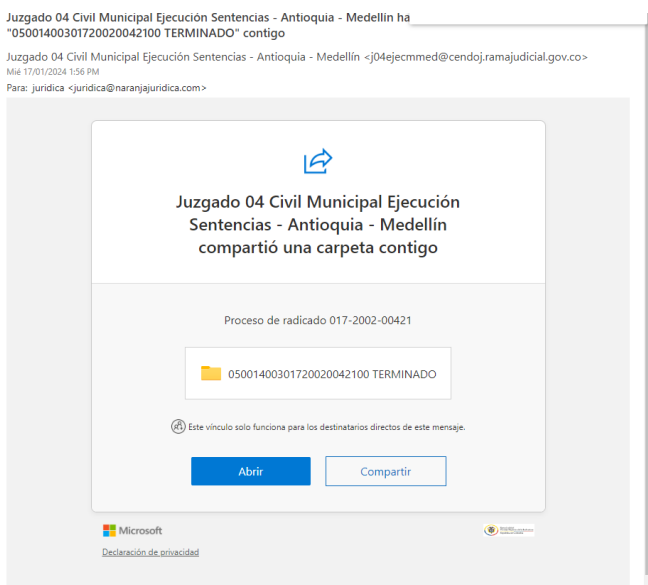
Juzgado 04 Civil Municipal Ejecución Sentencias - Antioquia - Medellín ha "05001400301720020042100 TERMINADO" contigo

Juzgado 04 Civil Municipal Ejecución Sentencias - Antioquia - Medellín <j04ejecmmed@cendoj.ramajudicial.gov.co>
Mié 17/01/2024 1:56 PM
Para: juridica <juridica@naranjajuridica.com>

Juzgado 04 Civil Municipal Ejecución Sentencias - Antioquia - Medellín compartió una carpeta contigo

Proceso de radicado 017-2002-00421

05001400301720020042100 TERMINADO

Este vínculo solo funciona para los destinatarios directos de este mensaje.

Abrir

Compartir

Microsoft

Declaración de privacidad

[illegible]